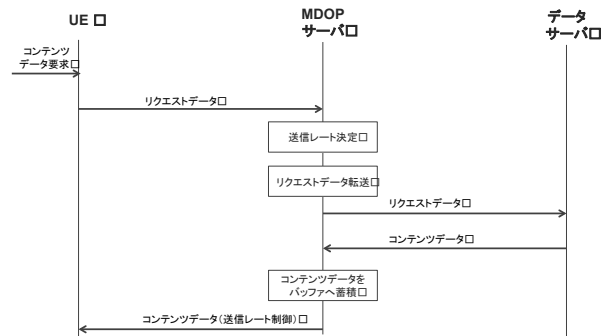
UE □

MDOP
サーバ□

データ
サーバ□

コンテンツ
データ要求□

リクエストデータ□

送信レート決定□

リクエストデータ転送□

リクエストデータ□

コンテンツデータ□

コンテンツデータを
バッファへ蓄積□

コンテンツデータ（送信レート制御）□